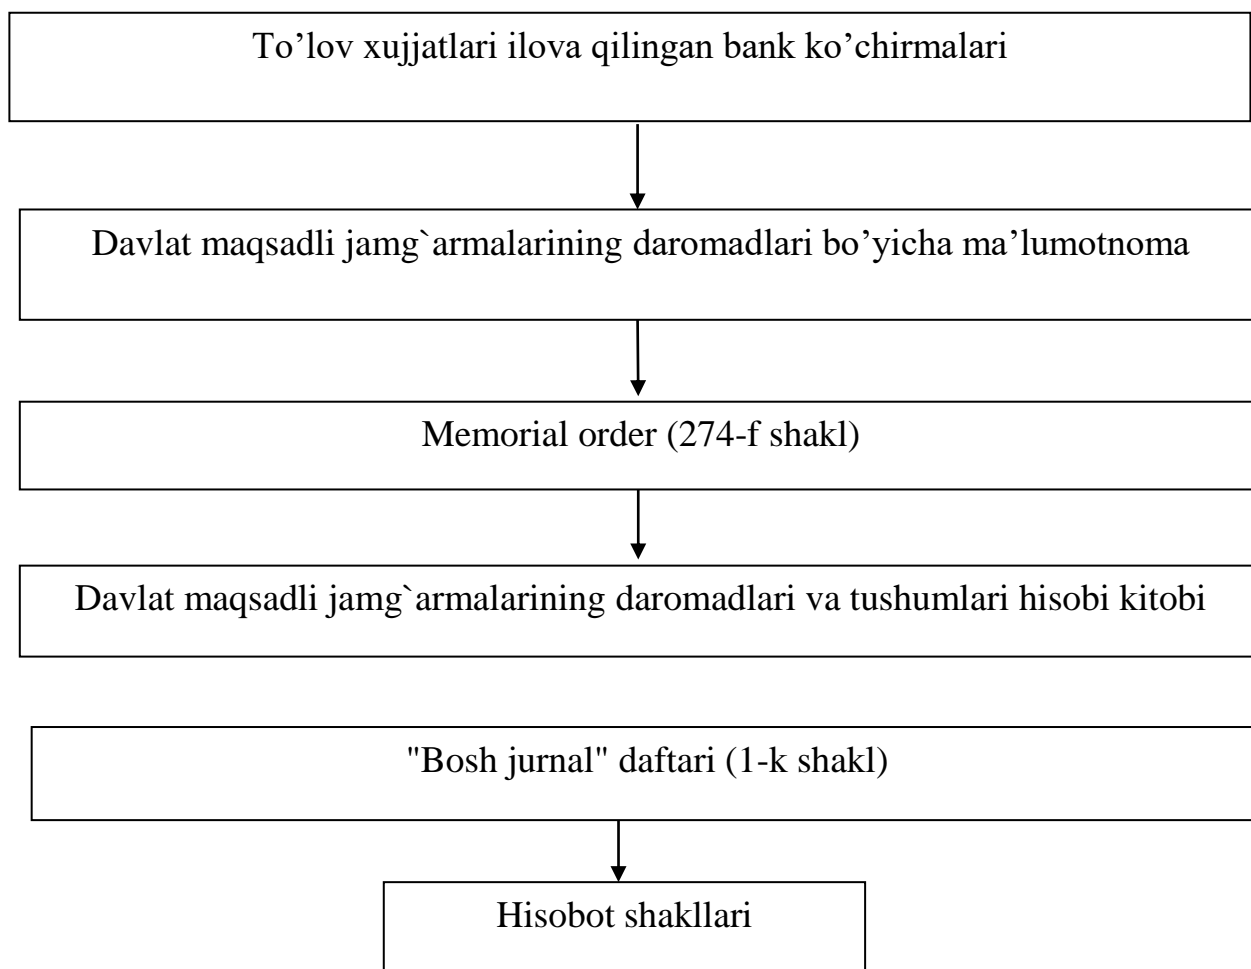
To’lov xujjatlari ilova qilingan bank ko’chirmalari

Davlat maqsadli jamg`armalarining daromadlari bo’yicha ma’lumotnoma

Memorial order (274-f shakl)

Davlat maqsadli jamg`armalarining daromadlari va tushumlari hisobi kitobi

"Bosh jurnal" daftari (1-k shakl)

Hisobot shakllari